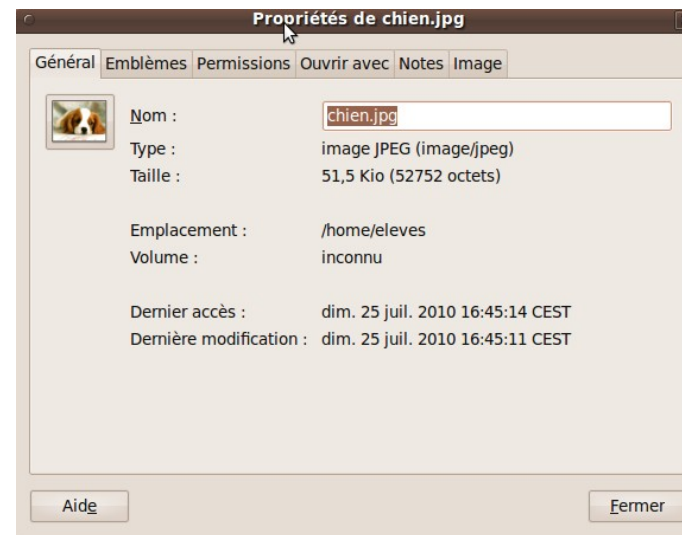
Propriétés de chien.jpg

Général | Emblèmes | Permissions | Ouvrir avec | Notes | Image

Nom : chien.jpg
Type : image JPEG (image/jpeg)
Taille : 51,5 Kio (52752 octets)

Emplacement : /home/eleves
Volume : inconnu

Dernier accès : dim. 25 juil. 2010 16:45:14 CEST
Dernière modification : dim. 25 juil. 2010 16:45:11 CEST

Aide

Fermer